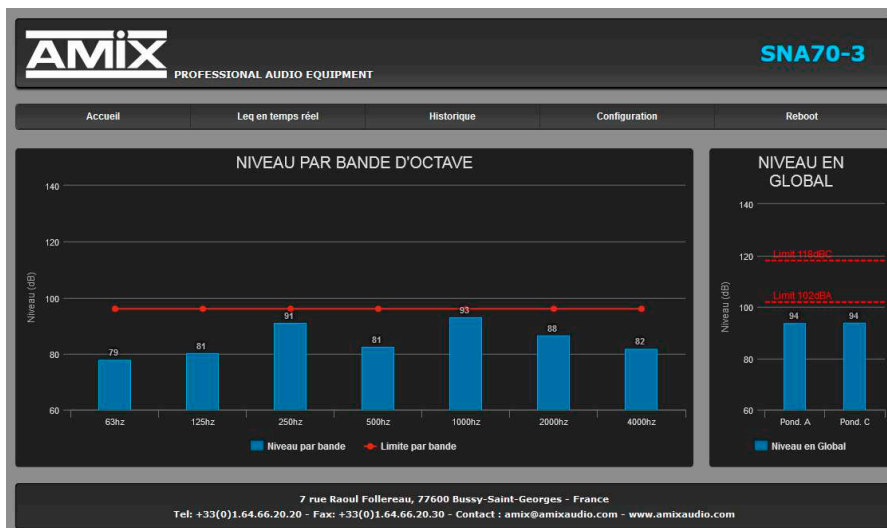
AMIX
PROFESSIONAL AUDIO EQUIPMENT

SNA70-3

Accueil | Leq en temps réel | Historique | Configuration | Reboot

NIVEAU PAR BANDE D'OCTAVE

140
120
100
80
60
Niveau (dB)

79 81 91 81 93 88 82

63hz 125hz 250hz 500hz 1000hz 2000hz 4000hz

Niveau par bande Limite par bande

NIVEAU EN GLOBAL

140
120
100
80
60
Niveau (dB)

Limit 118dBC
Limit 102dBA

94 94

Pond. A Pond. C

Niveau en Global

7 rue Raoul Follereau, 77600 Bussy-Saint-Georges - France
Tel: +33(0)1.64.66.20.20 - Fax: +33(0)1.64.66.20.30 - Contact : amix@amixaudio.com - www.amixaudio.com